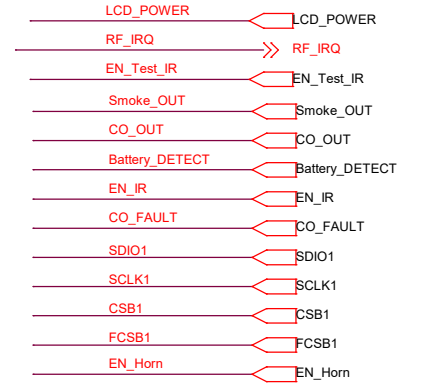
LCD_POWER LCD_POWER
RF_IRQ RF_IRQ
EN_Test_IR EN_Test_IR
Smoke_OUT Smoke_OUT
CO_OUT CO_OUT
Battery_DETECT Battery_DETECT
EN_IR EN_IR
CO_FAULT CO_FAULT
SDIO1 SDIO1
SCLK1 SCLK1
CSB1 CSB1
FCSB1 FCSB1
EN_Horn EN_Horn